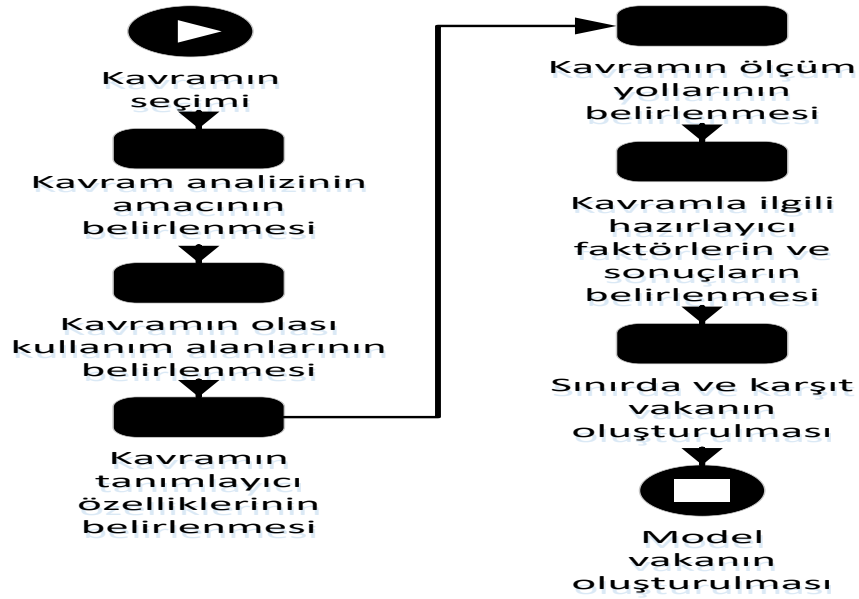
Kavramın seçimi

Kavram analizinin amacının belirlenmesi

Kavramın olası kullanım alanlarının belirlenmesi

Kavramın tanımlayıcı özelliklerinin belirlenmesi

Kavramın ölçüm yollarının belirlenmesi

Kavramla ilgili hazırlayıcı faktörlerin ve sonuçların belirlenmesi

Sınırda ve karşıt vakanın oluşturulması

Model vakanın oluşturulması